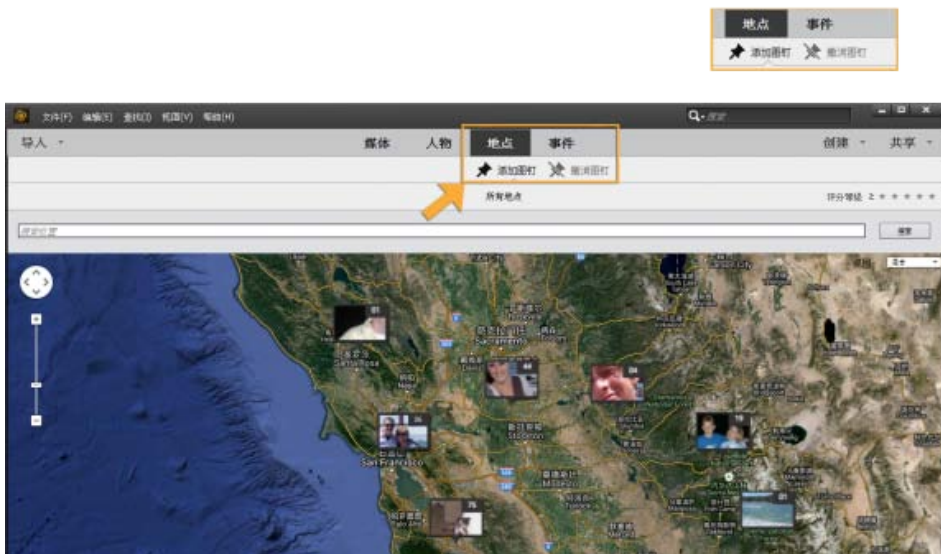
地点 事件

添加图钉 撤消图钉

文件(F) 编辑(E) 查找(I) 视图(V) 帮助(H)

搜索

导入

媒体 人物 地点 事件

创建 共享

添加图钉 撤消图钉

所有地点

评分等级 ≥

搜索位置

搜索

Sacramento

San Francisco

Stockton